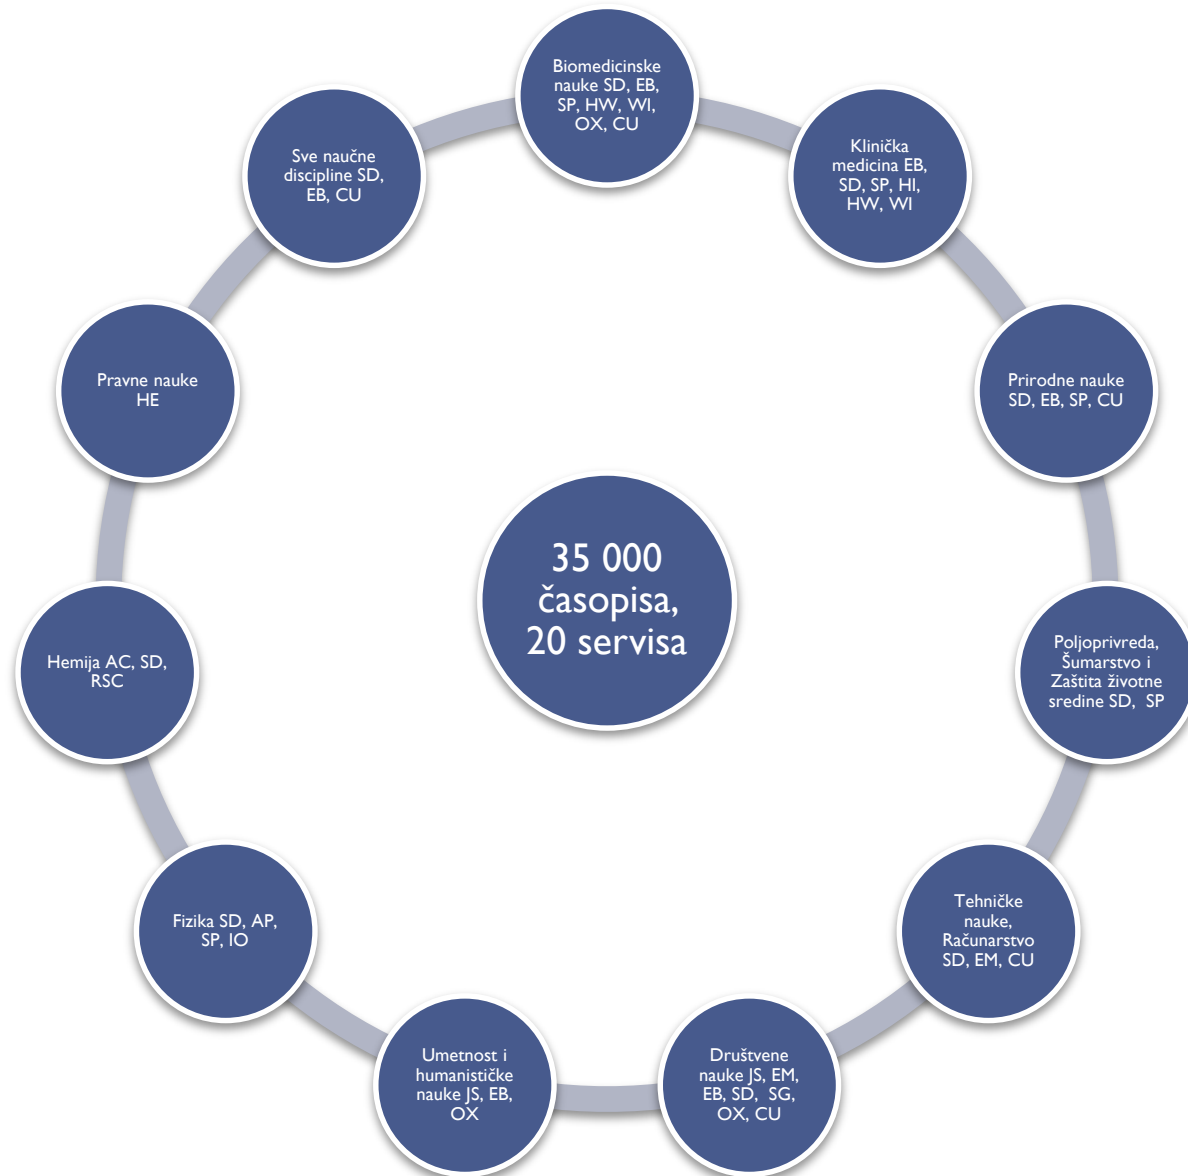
35 000 časopisa, 20 servisa

Biomedicinske nauke SD, EB, SP, HW, WI, OX, CU

Klinička medicina EB, SD, SP, HI, HW, WI

Prirodne nauke SD, EB, SP, CU

Poljoprivreda, Šumarstvo i Zaštita životne sredine SD, SP

Tehničke nauke, Računarstvo SD, EM, CU

Društvene nauke JS, EM, EB, SD, SG, OX, CU

Umetnost i humanističke nauke JS, EB, OX

Fizika SD, AP, SP, IO

Hemija AC, SD, RSC

Pravne nauke HE

Sve naučne discipline SD, EB, CU